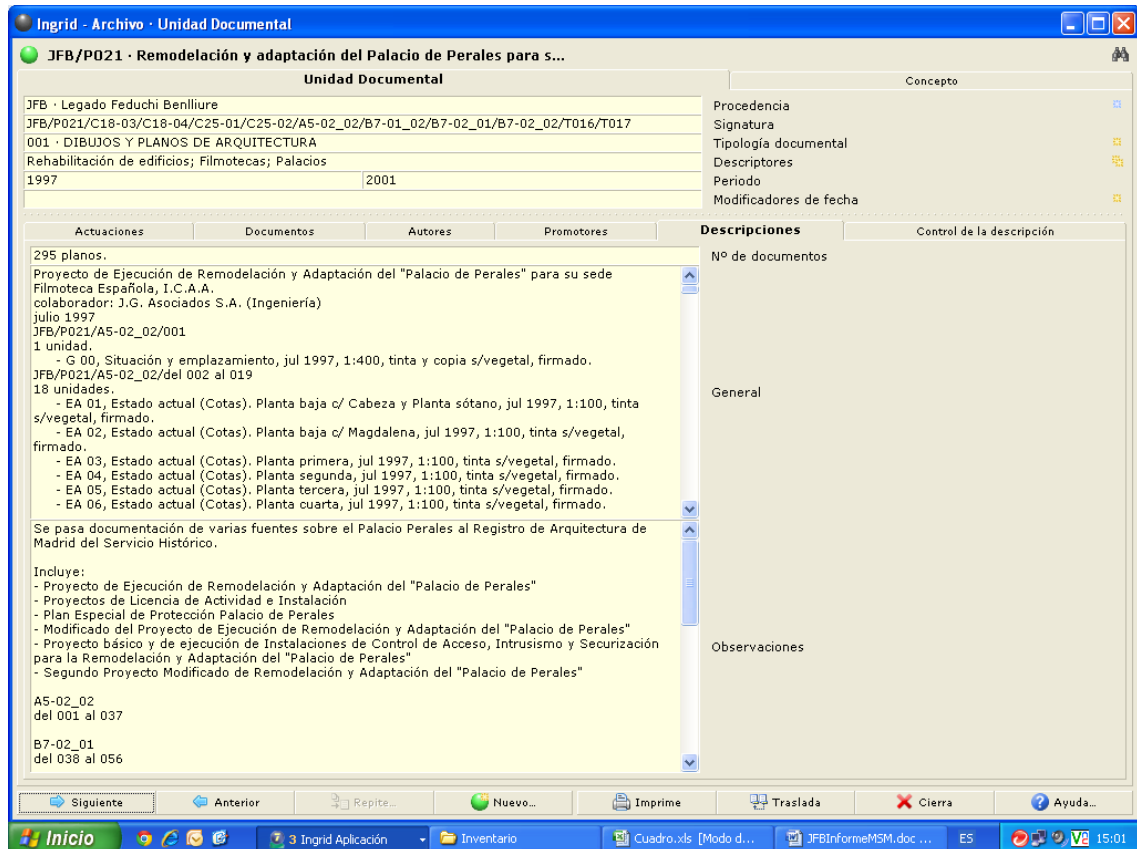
Ingrid - Archivo · Unidad Documental

JFB/P021 · Remodelación y adaptación del Palacio de Perales para s...

Unidad Documental

Concepto

JFB · Legado Feduchi Benlliure
JFB/P021/C18-03/C18-04/C25-01/C25-02/A5-02_02/B7-01_02/B7-02_01/B7-02_02/T016/T017
001 · DIBUJOS Y PLANOS DE ARQUITECTURA
Rehabilitación de edificios; Filmotecas; Palacios
1997 2001

Procedencia
Signatura
Tipología documental
Descriptores
Periodo
Modificadores de fecha

Actuaciones | Documentos | Autores | Promotores | Descripciones | Control de la descripción

295 planos.

Nº de documentos

Proyecto de Ejecución de Remodelación y Adaptación del "Palacio de Perales" para su sede Filmoteca Española, I.C.A.A.
colaborador: J.G. Asociados S.A. (Ingeniería)
julio 1997
JFB/P021/A5-02_02/001
1 unidad.
- G 00, Situación y emplazamiento, jul 1997, 1:400, tinta y copia s/vegetal, firmado.
JFB/P021/A5-02_02/del 002 al 019
18 unidades.
- EA 01, Estado actual (Cotas). Planta baja c/ Cabeza y Planta sótano, jul 1997, 1:100, tinta s/vegetal, firmado.
- EA 02, Estado actual (Cotas). Planta baja c/ Magdalena, jul 1997, 1:100, tinta s/vegetal, firmado.
- EA 03, Estado actual (Cotas). Planta primera, jul 1997, 1:100, tinta s/vegetal, firmado.
- EA 04, Estado actual (Cotas). Planta segunda, jul 1997, 1:100, tinta s/vegetal, firmado.
- EA 05, Estado actual (Cotas). Planta tercera, jul 1997, 1:100, tinta s/vegetal, firmado.
- EA 06, Estado actual (Cotas). Planta cuarta, jul 1997, 1:100, tinta s/vegetal, firmado.

General

Se pasa documentación de varias fuentes sobre el Palacio Perales al Registro de Arquitectura de Madrid del Servicio Histórico.

Incluye:
- Proyecto de Ejecución de Remodelación y Adaptación del "Palacio de Perales"
- Proyectos de Licencia de Actividad e Instalación
- Plan Especial de Protección Palacio de Perales
- Modificado del Proyecto de Ejecución de Remodelación y Adaptación del "Palacio de Perales"
- Proyecto básico y de ejecución de Instalaciones de Control de Acceso, Intrusismo y Securización para la Remodelación y Adaptación del "Palacio de Perales"
- Segundo Proyecto Modificado de Remodelación y Adaptación del "Palacio de Perales"

A5-02_02
del 001 al 037

B7-02_01
del 038 al 056

Observaciones

Siguiente | Anterior | Repite... | Nuevo... | Imprime | Traslada | Cierra | Ayuda...

Inicio | 3 Ingrid Aplicación | Inventario | Cuadro.xls [Modo d... | JFBInformeMSM.doc ... | ES | 15:01